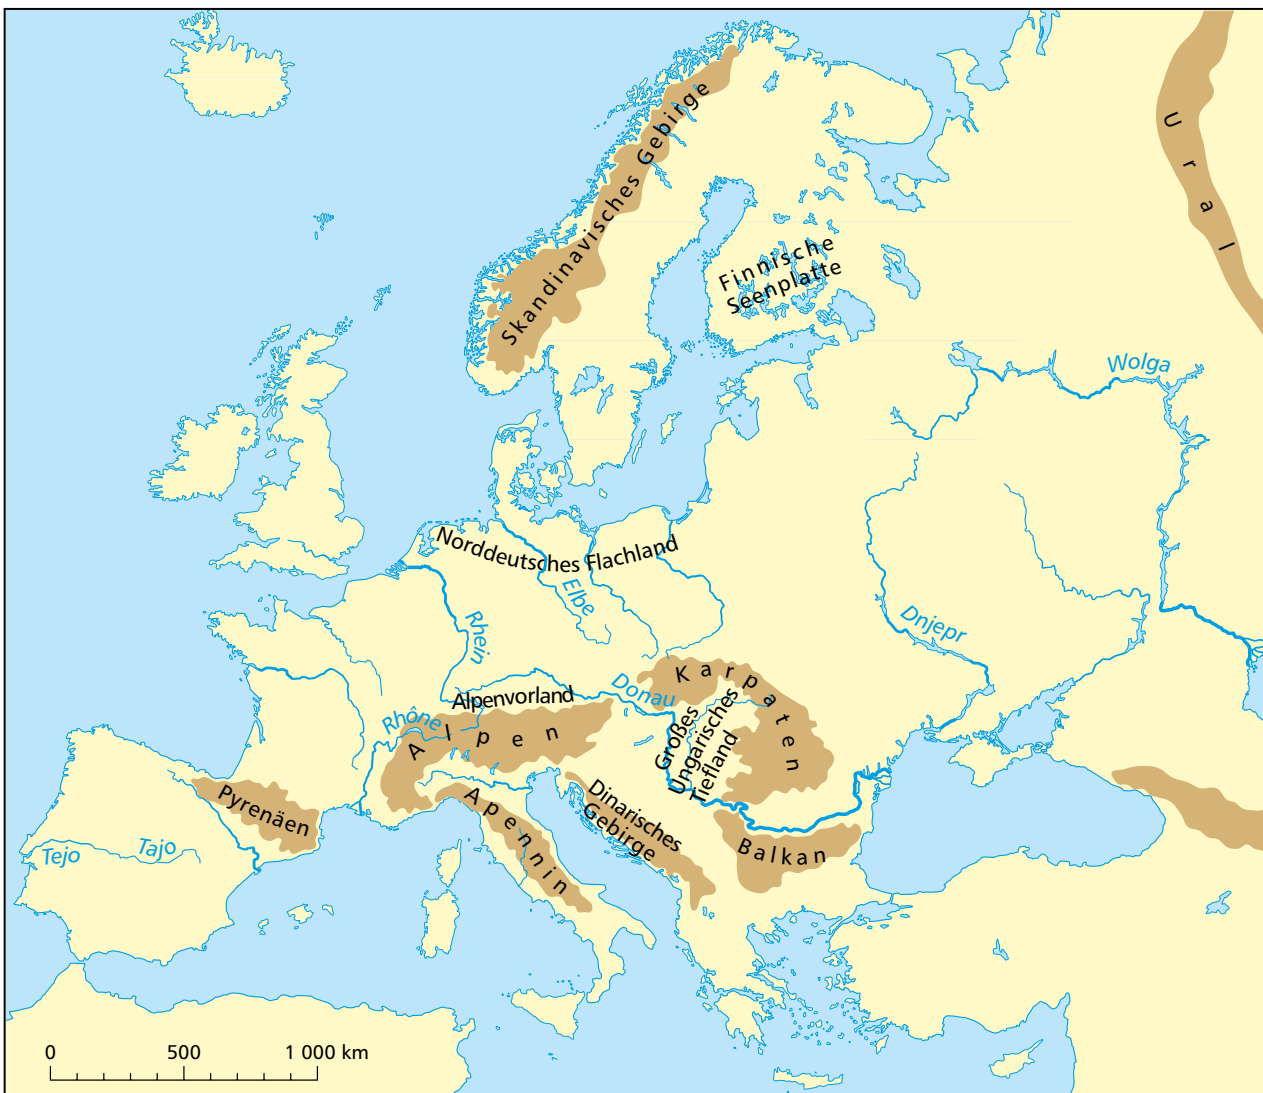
Skandinavisches Gebirge

Ural

Finnische Seenplatte

Wolga

Norddeutsches Flachland

Elbe

Rhein

Dnjepr

Karpaten

Donau

Alpenvorland

Rhône

Alpen

Großes Ungarisches Tiefland

Dinarisches Gebirge

Apennin

Pyrenäen

Balkan

Tejo

Tajo

0 500 1 000 km